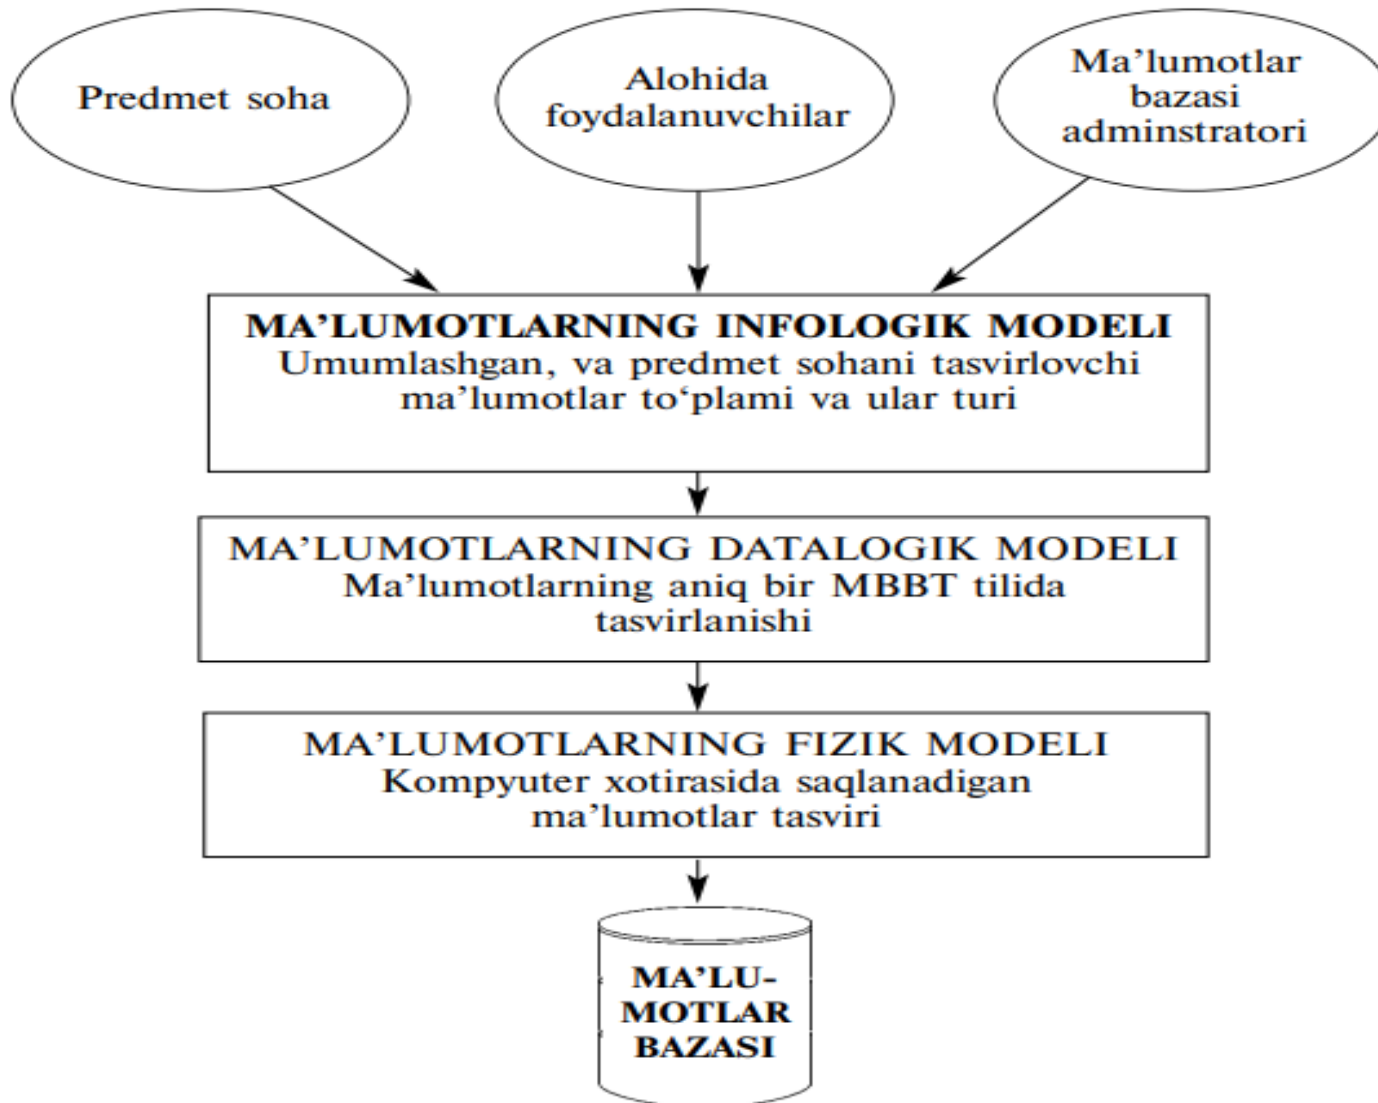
Predmet soha

Alohida foydalanuvchilar

Ma’lumotlar bazasi adminstratori

MA’LUMOTLARNING INFOLOGIK MODELI
Umumlashgan, va predmet sohani tasvirlovchi ma’lumotlar to‘plami va ular turi

MA’LUMOTLARNING DATALOGIK MODELI
Ma’lumotlarning aniq bir MBBT tilida tasvirlanishi

MA’LUMOTLARNING FIZIK MODELI
Kompyuter xotirasida saqlanadigan ma’lumotlar tasviri

MA’LU-MOTLAR BAZASI